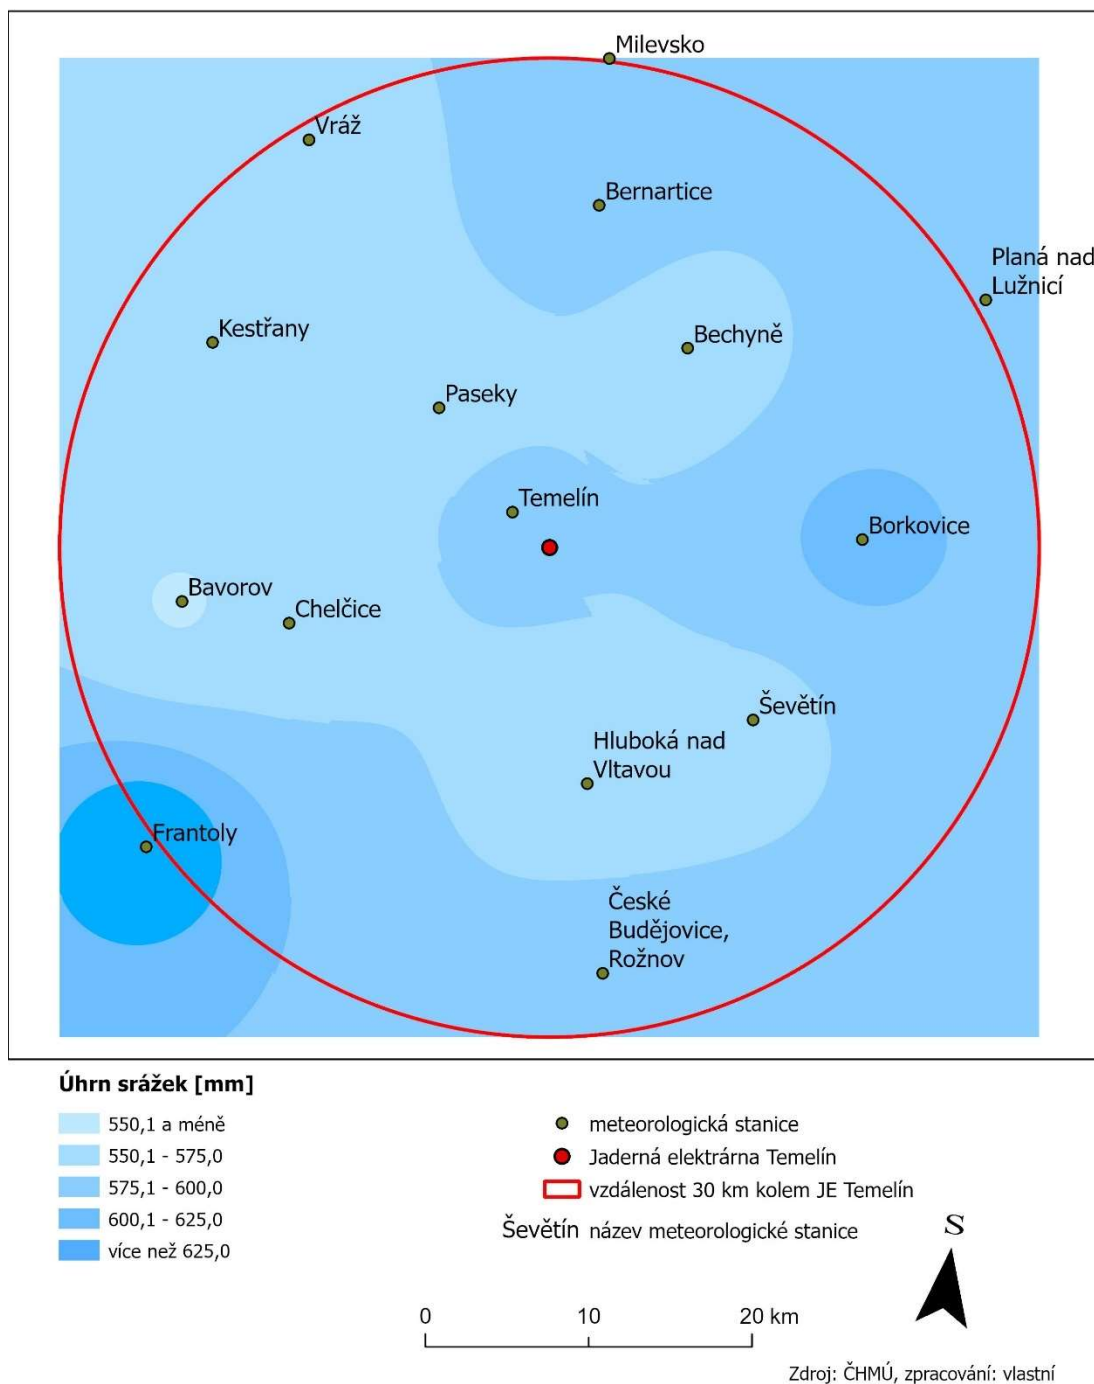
Milevsko
Vráž
Bernartice
Planá nad Lužnicí
Kestřany
Bechyně
Paseky
Temelín
Borkovice
Bavorov
Chelčice
Ševětín
Hluboká nad Vltavou
Frantoly
České Budějovice, Rožnov

Úhrn srážek [mm]
550,1 a méně
550,1 - 575,0
575,1 - 600,0
600,1 - 625,0
více než 625,0

meteorologická stanice
Jaderná elektrárna Temelín
vzdálenost 30 km kolem JE Temelín
Ševětín název meteorologické stanice

S

0 10 20 km

Zdroj: ČHMÚ, zpracování: vlastní